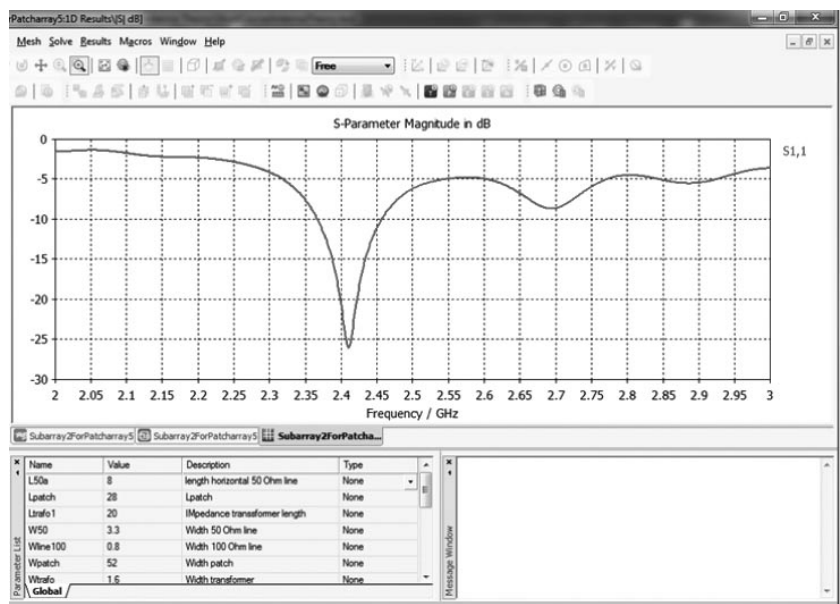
rPatcharray5:1D Results\|S| dB]

Mesh Solve Results Macros Window Help

Free

S-Parameter Magnitude in dB

S1,1

0
-5
-10
-15
-20
-25
-30

2 2.05 2.1 2.15 2.2 2.25 2.3 2.35 2.4 2.45 2.5 2.55 2.6 2.65 2.7 2.75 2.8 2.85 2.9 2.95 3

Frequency / GHz

Subarray2ForPatcharray5 | Subarray2ForPatcharray5 | Subarray2ForPatcha...

| Name | Value | Description | Type |
|---|---|---|---|
| L50a | 8 | length horizontal 50 Ohm line | None |
| Lpatch | 28 | Lpatch | None |
| Ltrafo1 | 20 | IMpedance transformer length | None |
| W50 | 3.3 | Width 50 Ohm line | None |
| Wline100 | 0.8 | Width 100 Ohm line | None |
| Wpatch | 52 | Width patch | None |
| Wtrafo | 1.6 | Width transformer | None |

Global

Parameter List

Message Window